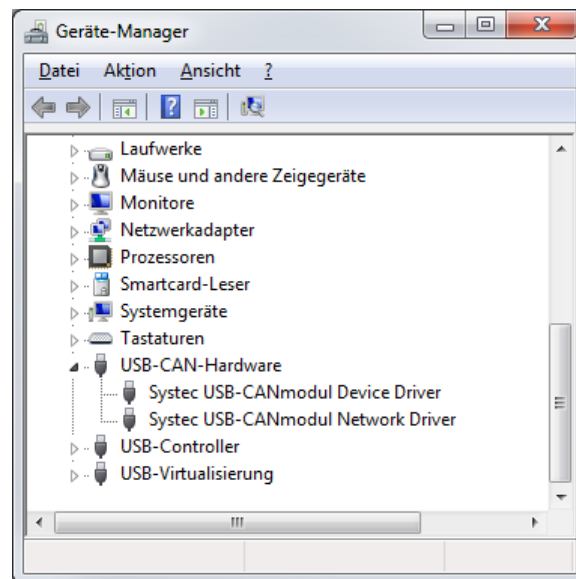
Geräte-Manager

Datei Aktion Ansicht ?

Laufwerke
Mäuse und andere Zeigegeräte
Monitore
Netzwerkadapter
Prozessoren
Smartcard-Leser
Systemgeräte
Tastaturen
USB-CAN-Hardware
Systec USB-CANmodul Device Driver
Systec USB-CANmodul Network Driver
USB-Controller
USB-Virtualisierung